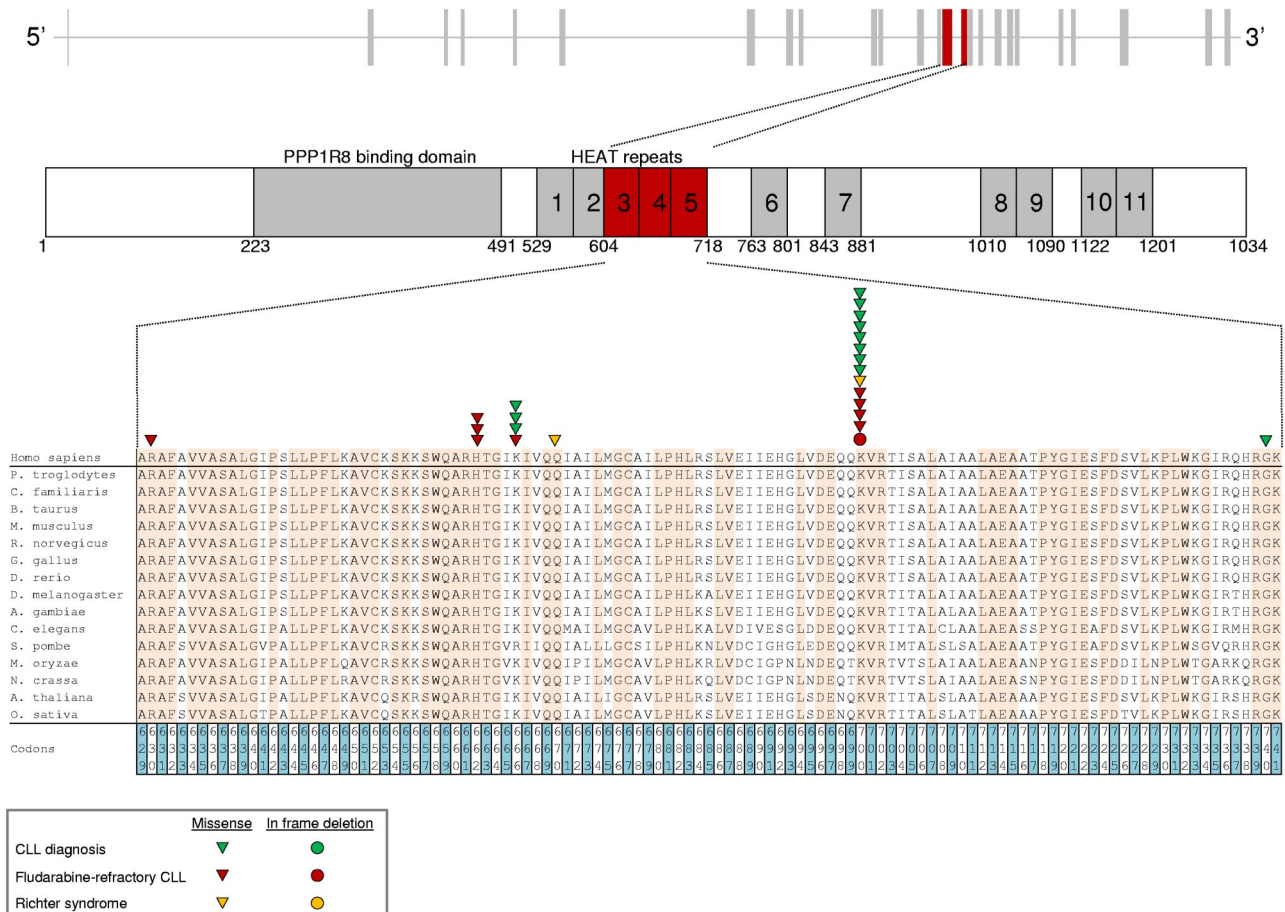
5'

3'

PPP1R8 binding domain

HEAT repeats

1 2 3 4 5 6 7 8 9 10 11

1 223 491 529 604 718 763 801 843 881 1010 1090 1122 1201 1034

Homo sapiens ARAFAVVASALGIPSLLPFLKAVCKSKKSWQARHTGIKIVQQIAILMGCAILPHLRSLVEIIEHGLVDEQQKVRTISALAIAALAEAATPYGIESFDSVLKPLWKGIRQHRGK
P. troglodytes ARAFAVVASALGIPSLLPFLKAVCKSKKSWQARHTGIKIVQQIAILMGCAILPHLRSLVEIIEHGLVDEQQKVRTISALAIAALAEAATPYGIESFDSVLKPLWKGIRQHRGK
C. familiaris ARAFAVVASALGIPSLLPFLKAVCKSKKSWQARHTGIKIVQQIAILMGCAILPHLRSLVEIIEHGLVDEQQKVRTISALAIAALAEAATPYGIESFDSVLKPLWKGIRQHRGK
B. taurus ARAFAVVASALGIPSLLPFLKAVCKSKKSWQARHTGIKIVQQIAILMGCAILPHLRSLVEIIEHGLVDEQQKVRTISALAIAALAEAATPYGIESFDSVLKPLWKGIRQHRGK
M. musculus ARAFAVVASALGIPSLLPFLKAVCKSKKSWQARHTGIKIVQQIAILMGCAILPHLRSLVEIIEHGLVDEQQKVRTISALAIAALAEAATPYGIESFDSVLKPLWKGIRQHRGK
R. norvegicus ARAFAVVASALGIPSLLPFLKAVCKSKKSWQARHTGIKIVQQIAILMGCAILPHLRSLVEIIEHGLVDEQQKVRTISALAIAALAEAATPYGIESFDSVLKPLWKGIRQHRGK
G. gallus ARAFAVVASALGIPSLLPFLKAVCKSKKSWQARHTGIKIVQQIAILMGCAILPHLRSLVEIIEHGLVDEQQKVRTISALAIAALAEAATPYGIESFDSVLKPLWKGIRQHRGK
D. rerio ARAFAVVASALGIPSLLPFLKAVCKSKKSWQARHTGIKIVQQIAILMGCAILPHLRSLVEIIEHGLVDEQQKVRTISALAIAALAEAATPYGIESFDSVLKPLWKGIRQHRGK
D. melanogaster ARAFAVVASALGIPSLLPFLKAVCKSKKSWQARHTGIKIVQQIAILMGCAILPHLKALVEIIEHGLVDEQQKVRTITALAIAALAEAATPYGIESFDSVLKPLWKGIRTHRGK
A. gambiae ARAFAVVASALGIPSLLPFLKAVCKSKKSWQARHTGIKIVQQIAILMGCAILPHLKSLVEIIEHGLVDEQQKVRTITALALAALAEAATPYGIESFDSVLKPLWKGIRTHRGK
C. elegans ARAFAVVASALGIPALLPFLKAVCKSKKSWQARHTGIKIVQQMAILMGCAVLPHLKALVDIVESGLDDEQQKVRTITALCLAALAEASSPYGIEAFDSVLKPLWKGIRMHRGK
S. pombe ARAFSVVASALGVPALLPFLKAVCRSKKSWQARHTGVRIIQQIAILLGCSILPHLKNLVDCIGHGLEDEQQKVRIMTALSLSALAEAAAPYGIEAFDSVLKPLWSGVQRHRGK
M. oryzae ARAFAVVASALGIPALLPFLQAVCRSKKSWQARHTGVKIVQQIPILMGCAVLPHLKRLVDCIGPNLNDEQTKVRTVTSLAIAALAEAANPYGIESFDDILNPLWTGARKQRGK
N. crassa ARAFAVVASALGIPALLPFLRAVCRSKKSWQARHTGVKIVQQIPILMGCAVLPHLKQLVDCIGPNLNDEQTKVRTVTSLAIAALAEAASNPYGIESFDDILNPLWTGARKQRGK
A. thaliana ARAFSVVASALGIPALLPFLKAVCQSKRSWQARHTGIKIVQQIAILIGCAVLPHLRSLVEIIEHGLSDENQKVRTITALSLAALAEAAAPYGIESFDSVLKPLWKGIRSHRGK
O. sativa ARAFSVVASALGTPALLPFLKAVCQSKKSWQARHTGIKIVQQIAILMGCAVLPHLKSLVEIIEHGLSDENQKVRTITALSLATLAEAAAPYGIESFDTVLKPLWKGIRSHRGK

Codons 6 6 6 6 6 6 6 6 6 6 6 6 6 6 6 6 6 6 6 6 6 6 6 6 6 6 6 6 6 6 6 6 6 6 6 6 6 6 6 6 6 6 6 6 6 6 6 6 6 6 6 6 6 6 6 6 6 6 6 6 6 6 6 6 6 6 6 6 6 6 6 6 7 7 7 7 7 7 7 7 7 7 7 7 7 7 7 7 7 7 7 7 7 7 7 7 7 7 7 7 7 7 7 7 7 7 7 7 7 7 7 7 7 7 7 7 7 7 7 7 7 7

Missense In frame deletion
CLL diagnosis
Fludarabine-refractory CLL
Richter syndrome